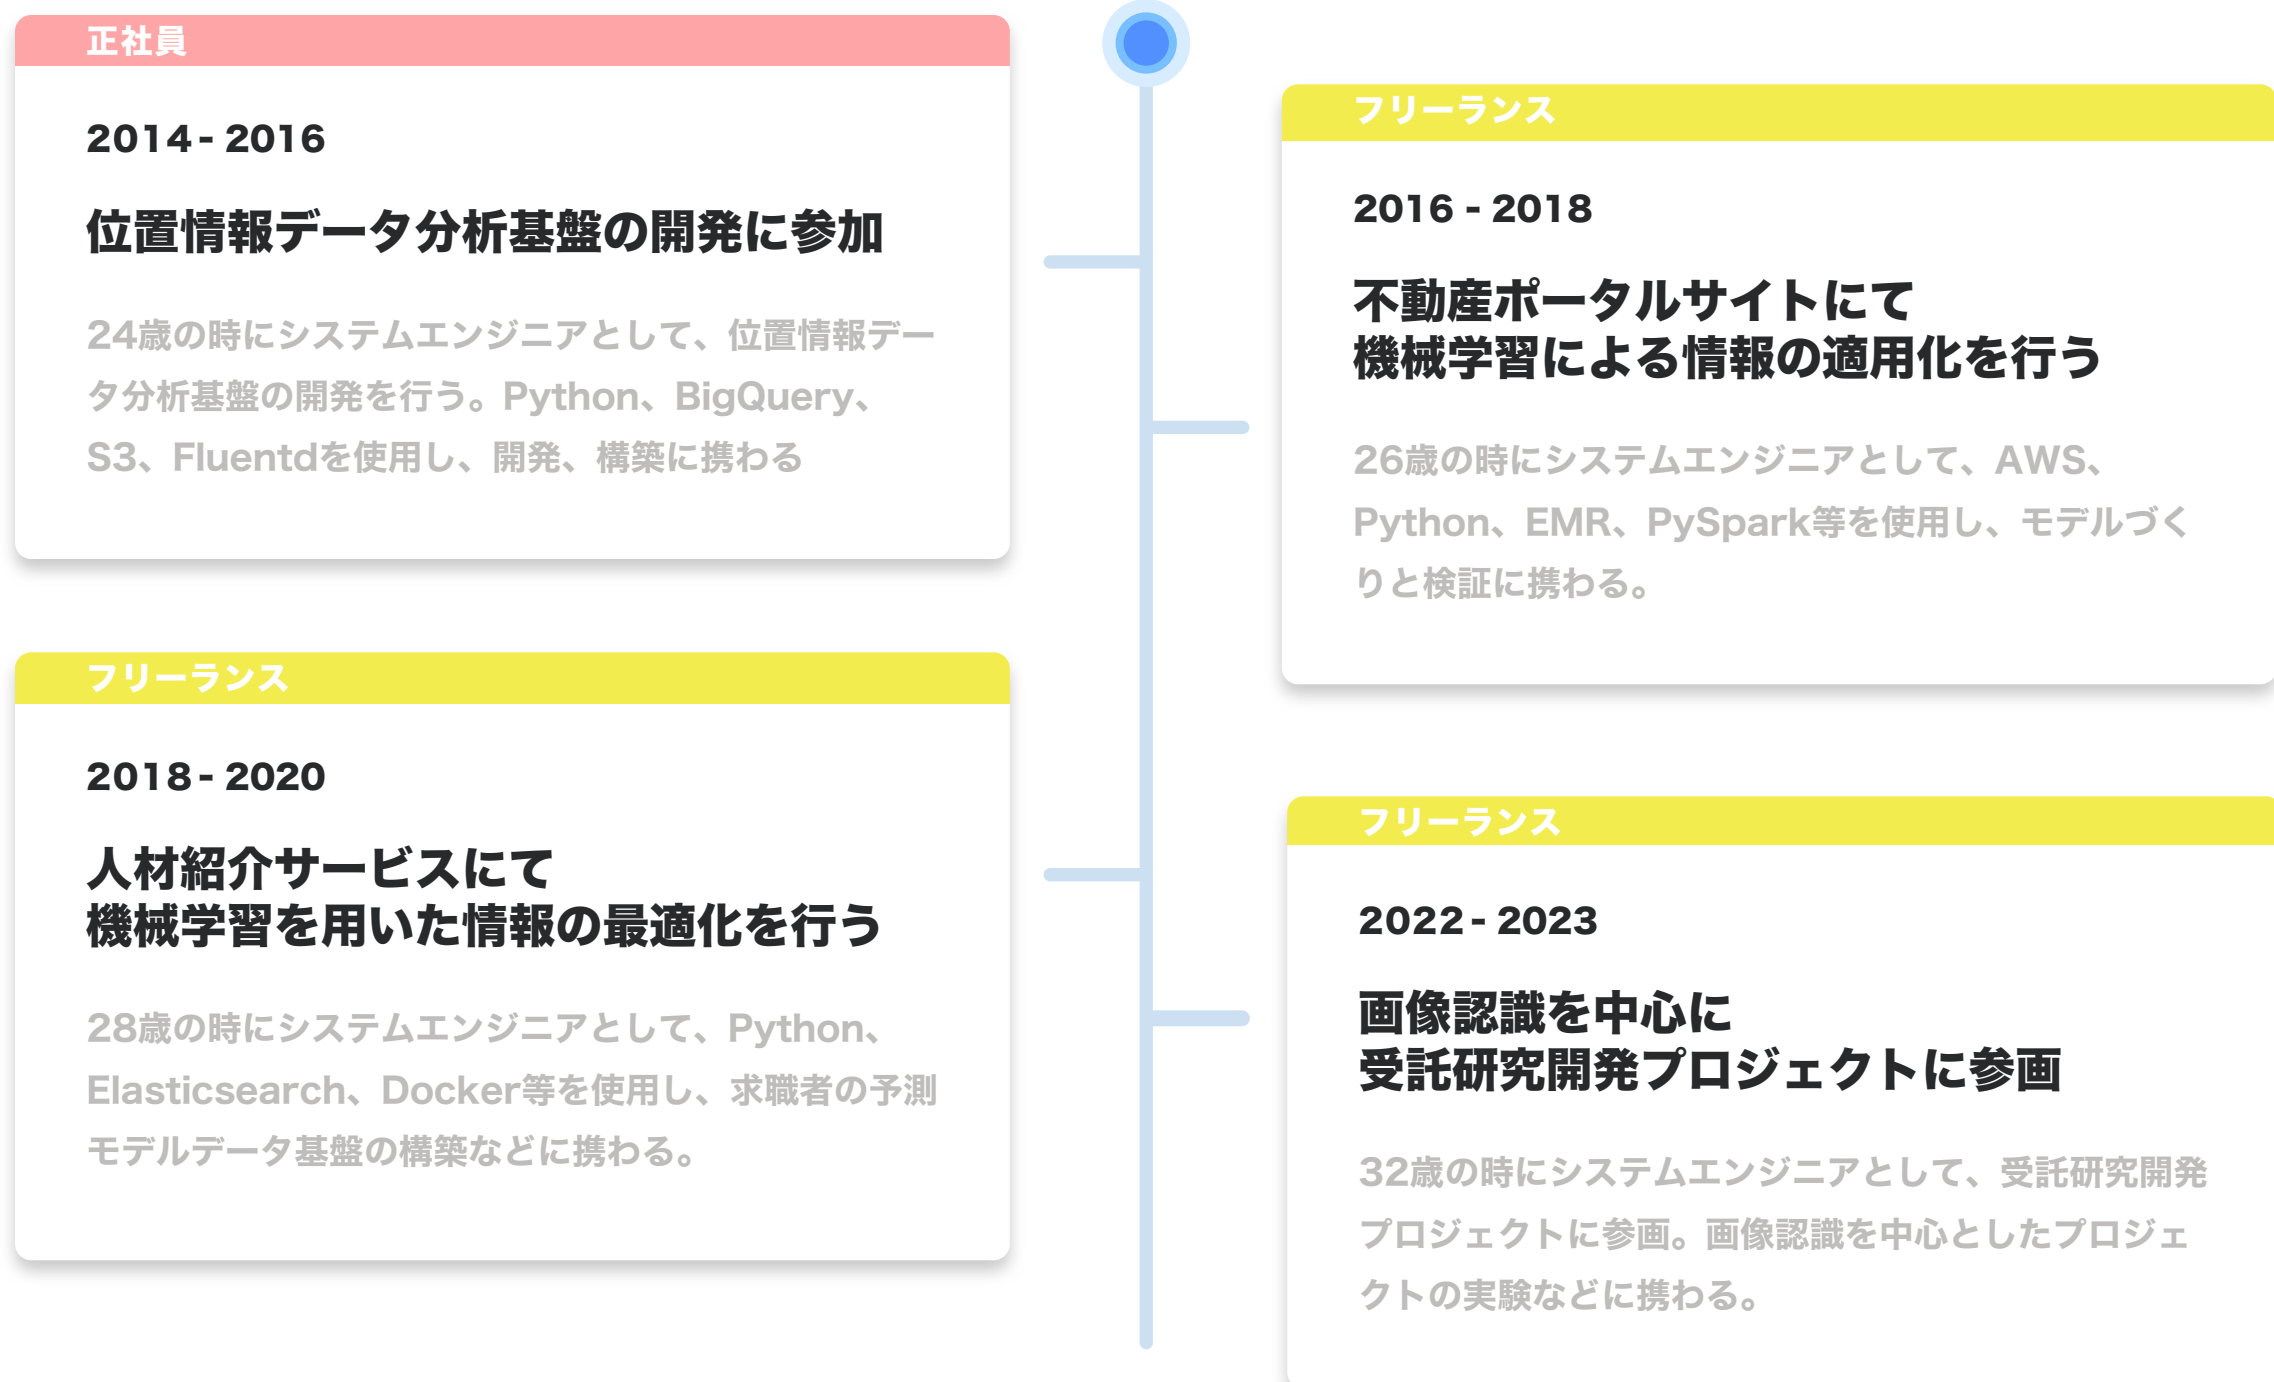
正社員

2014 - 2016

位置情報データ分析基盤の開発に参加

24歳の時にシステムエンジニアとして、位置情報データ分析基盤の開発を行う。Python、BigQuery、S3、Fluentdを使用し、開発、構築に携わる

フリーランス

2016 - 2018

不動産ポータルサイトにて
機械学習による情報の適用化を行う

26歳の時にシステムエンジニアとして、AWS、Python、EMR、PySpark等を使用し、モデルづくりと検証に携わる。

フリーランス

2018 - 2020

人材紹介サービスにて
機械学習を用いた情報の最適化を行う

28歳の時にシステムエンジニアとして、Python、Elasticsearch、Docker等を使用し、求職者の予測モデルデータ基盤の構築などに携わる。

フリーランス

2022 - 2023

画像認識を中心に
受託研究開発プロジェクトに参画

32歳の時にシステムエンジニアとして、受託研究開発プロジェクトに参画。画像認識を中心としたプロジェクトの実験などに携わる。